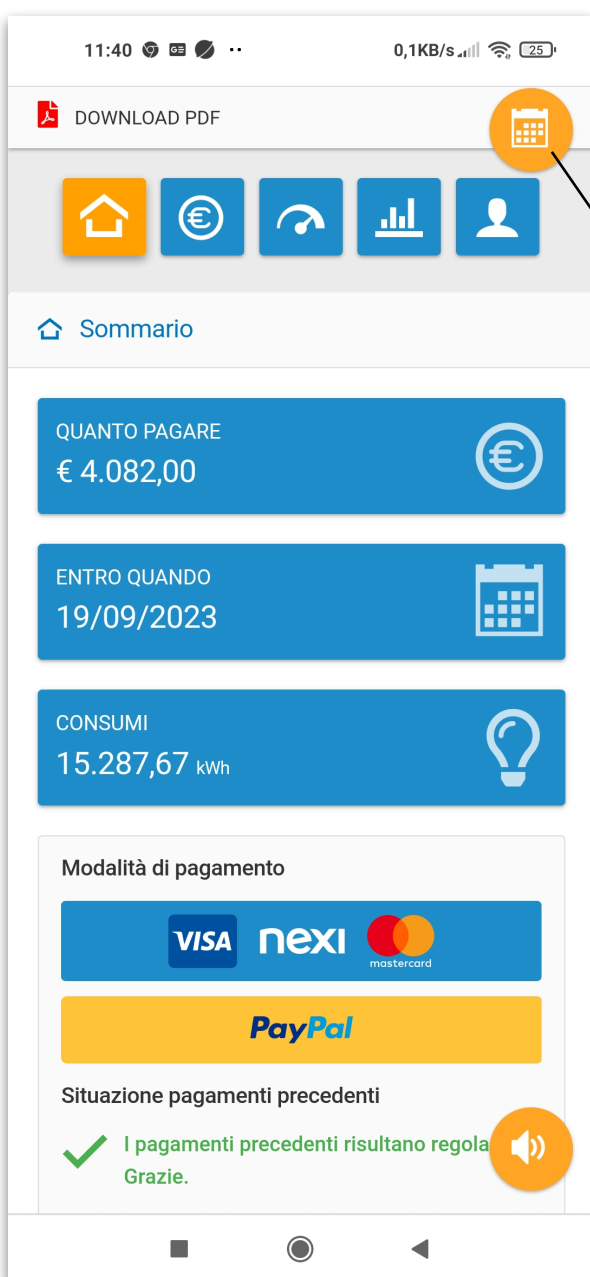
11:40 0,1KB/s 25

DOWNLOAD PDF

Sommario

QUANTO PAGARE
€ 4.082,00

ENTRO QUANDO
19/09/2023

CONSUMI
15.287,67 kWh

Modalità di pagamento

VISA nexi mastercard

PayPal

Situazione pagamenti precedenti

I pagamenti precedenti risultano regola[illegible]
Grazie.